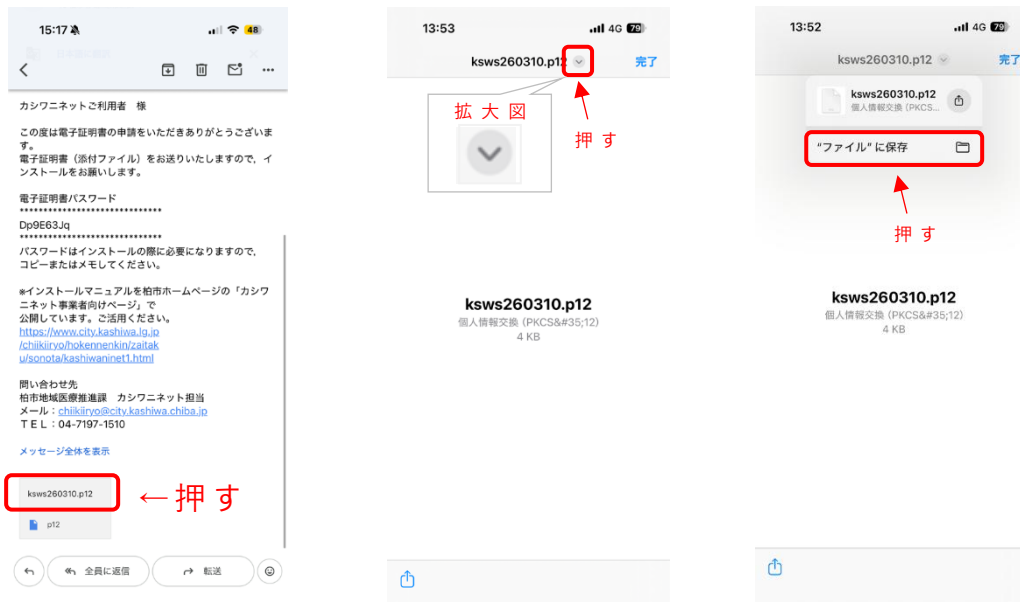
15:17 48

カシワニネットご利用者　様

この度は電子証明書の申請をいただきありがとうございます。
電子証明書（添付ファイル）をお送りいたしますので、インストールをお願いします。

電子証明書パスワード
******************************
Dp9E63Jq
******************************
パスワードはインストールの際に必要になりますので、コピーまたはメモしてください。

※インストールマニュアルを柏市ホームページの「カシワニネット事業者向けページ」で
公開しています。ご活用ください。
https://www.city.kashiwa.lg.jp/chiikiiryo/hokennenkin/zaitaku/sonota/kashiwaninet1.html

問い合わせ先
柏市地域医療推進課　カシワニネット担当
メール：chiikiiryo@city.kashiwa.chiba.jp
ＴＥＬ：04-7197-1510

メッセージ全体を表示

ksws260310.p12
p12
←押す

全員に返信
転送

13:53 4G 79
ksws260310.p12
完了
拡大図
押す

ksws260310.p12
個人情報交換（PKCS&#35;12）
4 KB

13:52 4G 79
ksws260310.p12
完了
ksws260310.p12
個人情報交換（PKCS...
"ファイル" に保存
押す

ksws260310.p12
個人情報交換（PKCS&#35;12）
4 KB